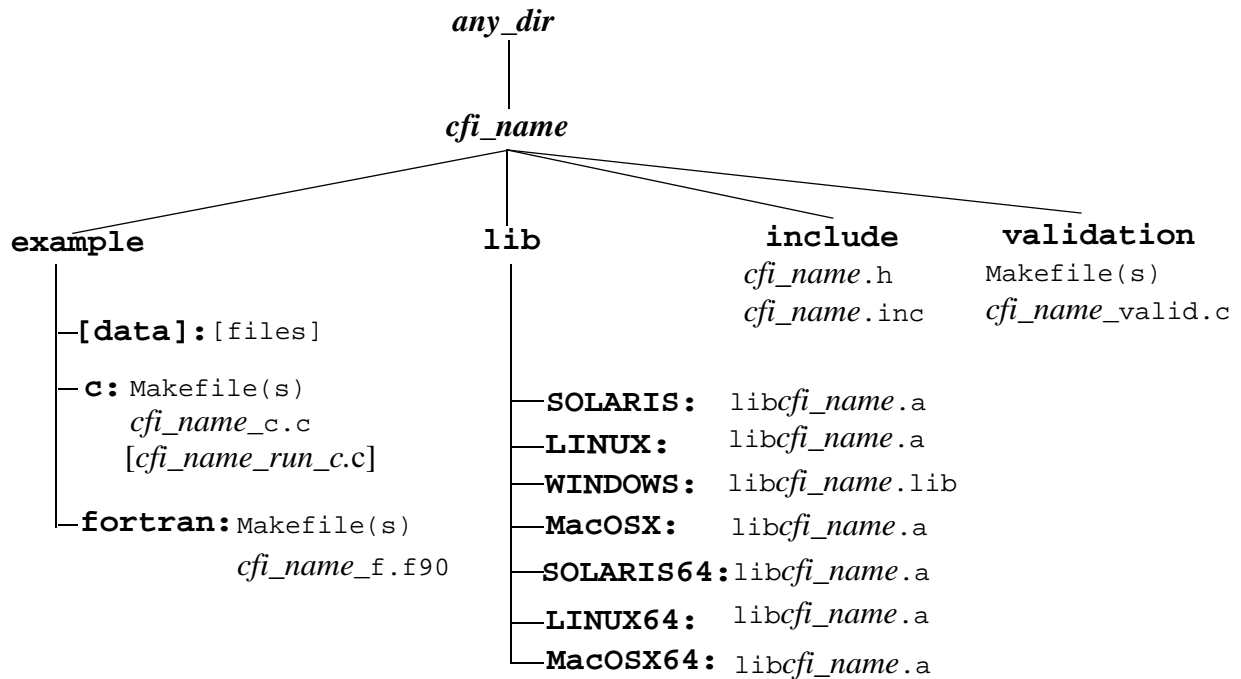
any_dir

cfi_name

example

[data]:[files]

c: Makefile(s)
cfi_name_c.c
[cfi_name_run_c.c]

fortran: Makefile(s)
cfi_name_f.f90

lib

SOLARIS: libcfi_name.a
LINUX: libcfi_name.a
WINDOWS: libcfi_name.lib
MacOSX: libcfi_name.a
SOLARIS64: libcfi_name.a
LINUX64: libcfi_name.a
MacOSX64: libcfi_name.a

include
cfi_name.h
cfi_name.inc

validation
Makefile(s)
cfi_name_valid.c